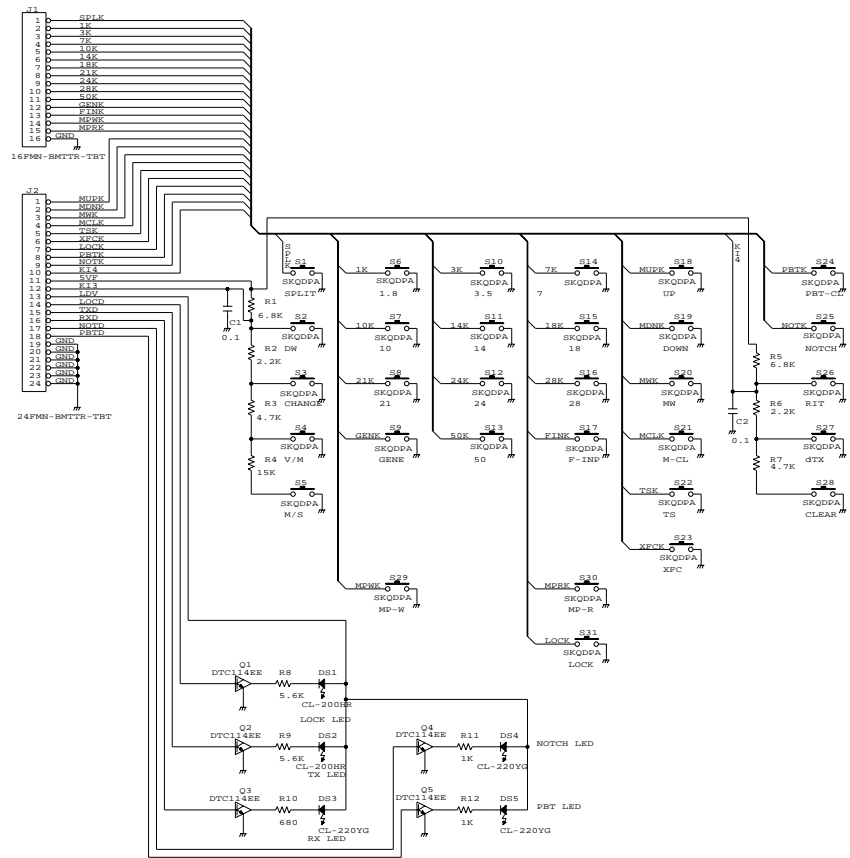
J1
1 SPLK
2 1K
3 3K
4 7K
5 10K
6 14K
7 18K
8 21K
9 24K
10 28K
11 50K
12 GENK
13 FINK
14 MPWK
15 MPRK
16 GND
16FMN-BMTTR-TBT

J2
1 MUPK
2 MDNK
3 MWK
4 MCLK
5 TSK
6 XFCK
7 LOCK
8 DBTK
9 NOTK
10 KI4
11 5VF
12 KI3
13 LDV
14 LOCD
15 TXD
16 RXD
17 NOTD
18 PBTD
19 GND
20 GND
21 GND
22 GND
23 GND
24 GND
24FMN-BMTTR-TBT

SPLK S1 SKQDPA SPLIT
C1 0.1
R1 6.8K
S2 SKQDPA DW
R2 2.2K
S3 SKQDPA CHANGE
R3 4.7K
S4 SKQDPA V/M
R4 15K
S5 SKQDPA M/S

1K S6 SKQDPA 1.8
10K S7 SKQDPA 10
21K S8 SKQDPA 21
GENK S9 SKQDPA GENE
MPWK S29 SKQDPA MP-W

3K S10 SKQDPA 3.5
14K S11 SKQDPA 14
24K S12 SKQDPA 24
50K S13 SKQDPA 50

7K S14 SKQDPA 7
18K S15 SKQDPA 18
28K S16 SKQDPA 28
FINK S17 SKQDPA F-INP
MPRK S30 SKQDPA MP-R
LOCK S31 SKQDPA LOCK

MUPK S18 SKQDPA UP
MDNK S19 SKQDPA DOWN
MWK S20 SKQDPA MW
MCLK S21 SKQDPA M-CL
TSK S22 SKQDPA TS
XFCK S23 SKQDPA XFC

KI4
C2 0.1
PBTK S24 SKQDPA PBT-CL
NOTK S25 SKQDPA NOTCH
R5 6.8K
S26 SKQDPA RIT
R6 2.2K
S27 SKQDPA dTX
R7 4.7K
S28 SKQDPA CLEAR

Q1 DTC114EE R8 5.6K DS1 CL-200HR LOCK LED
Q2 DTC114EE R9 5.6K DS2 CL-200HR TX LED
Q3 DTC114EE R10 680 DS3 CL-220YG RX LED
Q4 DTC114EE R11 1K DS4 CL-220YG NOTCH LED
Q5 DTC114EE R12 1K DS5 CL-220YG PBT LED